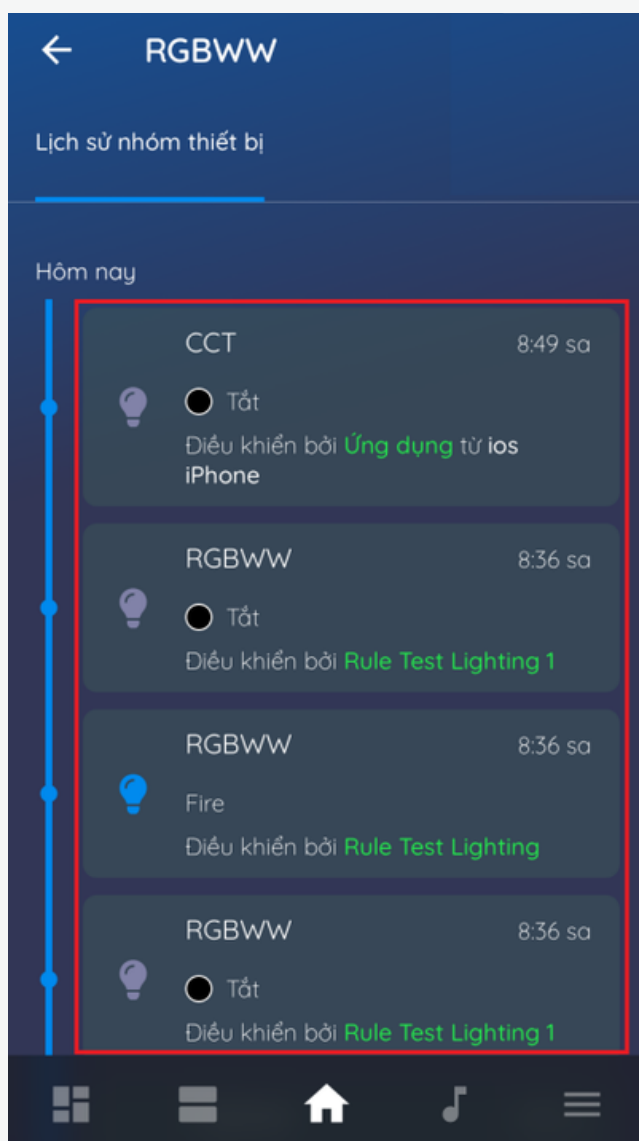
RGBWW

Lịch sử nhóm thiết bị

Hôm nay

CCT 8:49 sa
Tắt
Điều khiển bởi Ứng dụng từ ios iPhone

RGBWW 8:36 sa
Tắt
Điều khiển bởi Rule Test Lighting 1

RGBWW 8:36 sa
Fire
Điều khiển bởi Rule Test Lighting

RGBWW 8:36 sa
Tắt
Điều khiển bởi Rule Test Lighting 1